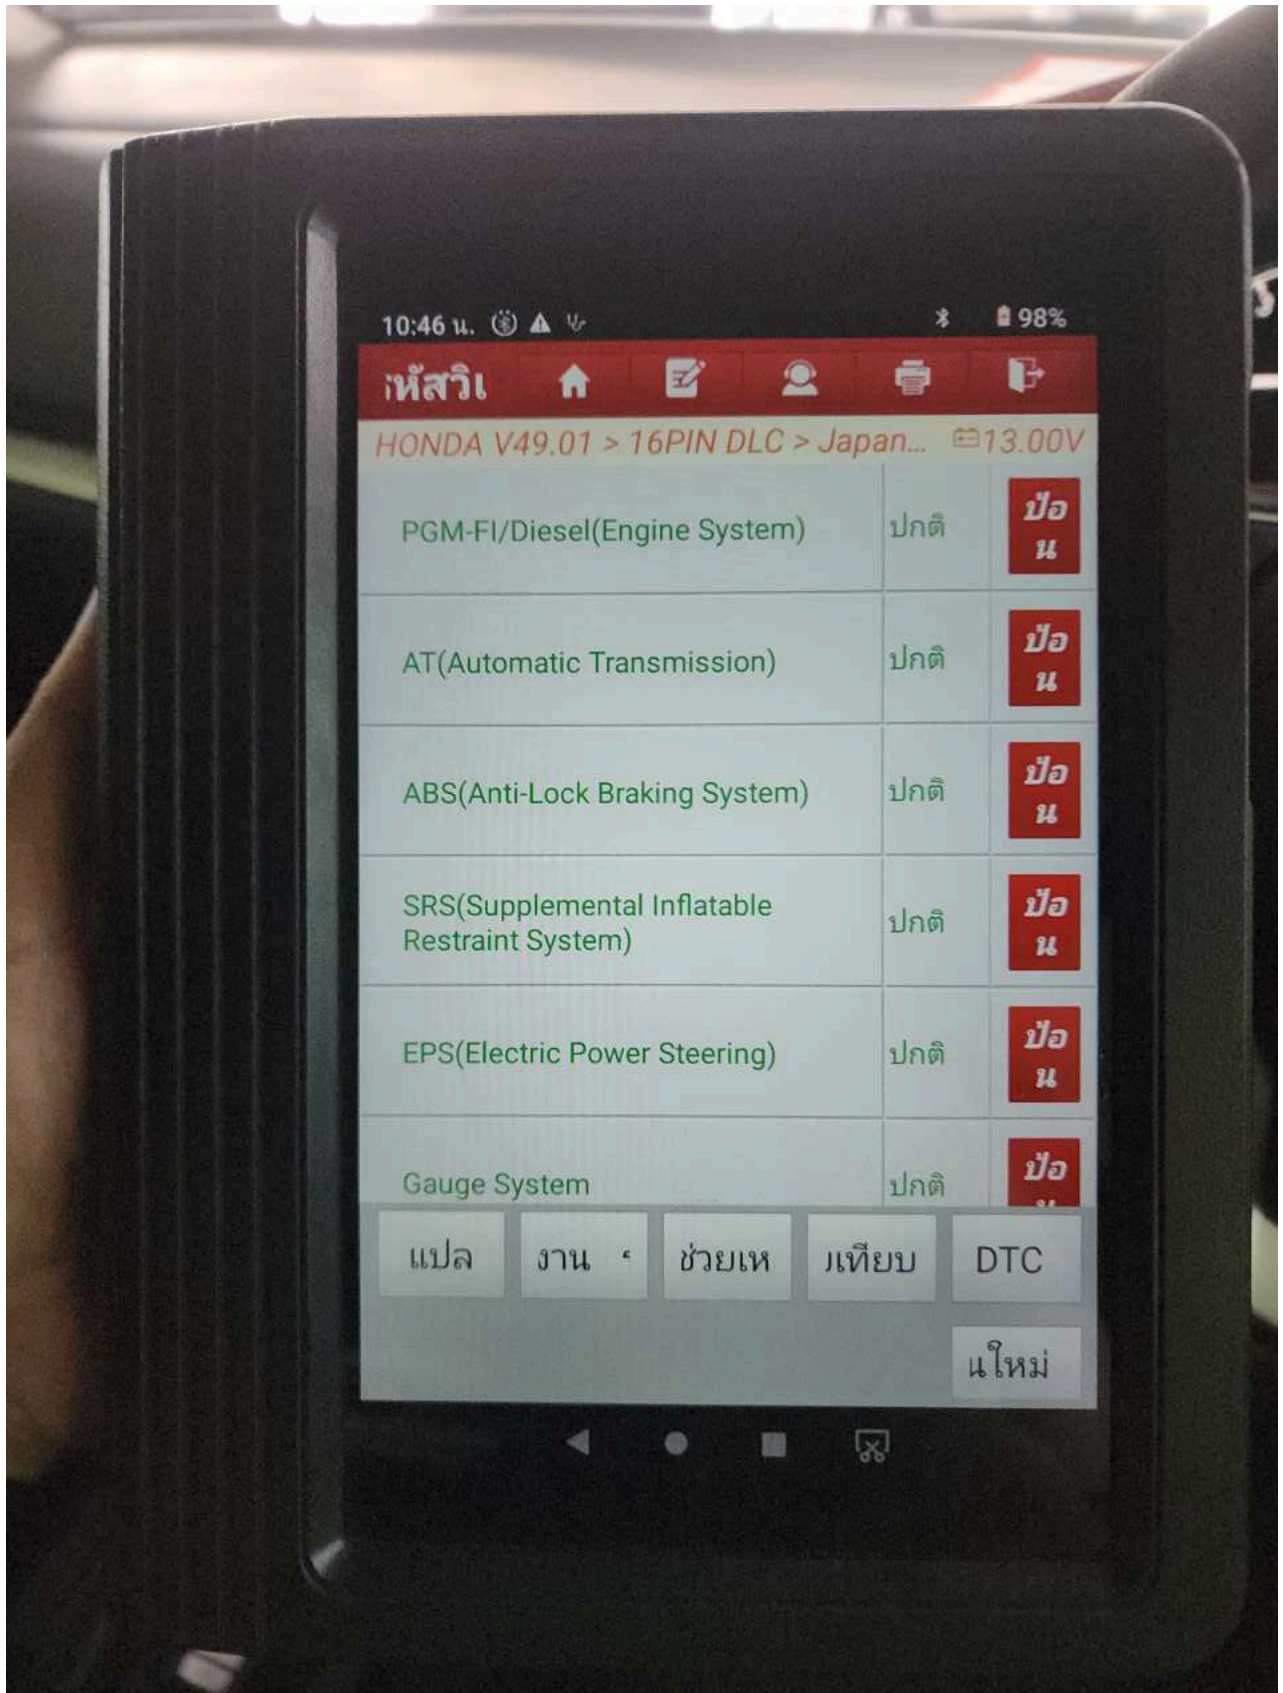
10:46 น.

98%

เหัสวิเ

HONDA V49.01 > 16PIN DLC > Japan... 13.00V

| | | |
|---|---|---|
| PGM-FI/Diesel(Engine System) | ปกติ | ป้อน |
| AT(Automatic Transmission) | ปกติ | ป้อน |
| ABS(Anti-Lock Braking System) | ปกติ | ป้อน |
| SRS(Supplemental Inflatable Restraint System) | ปกติ | ป้อน |
| EPS(Electric Power Steering) | ปกติ | ป้อน |
| Gauge System | ปกติ | ป้อ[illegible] |

แปล งาน ช่วยเห ıเทียบ DTC

ıใหม่